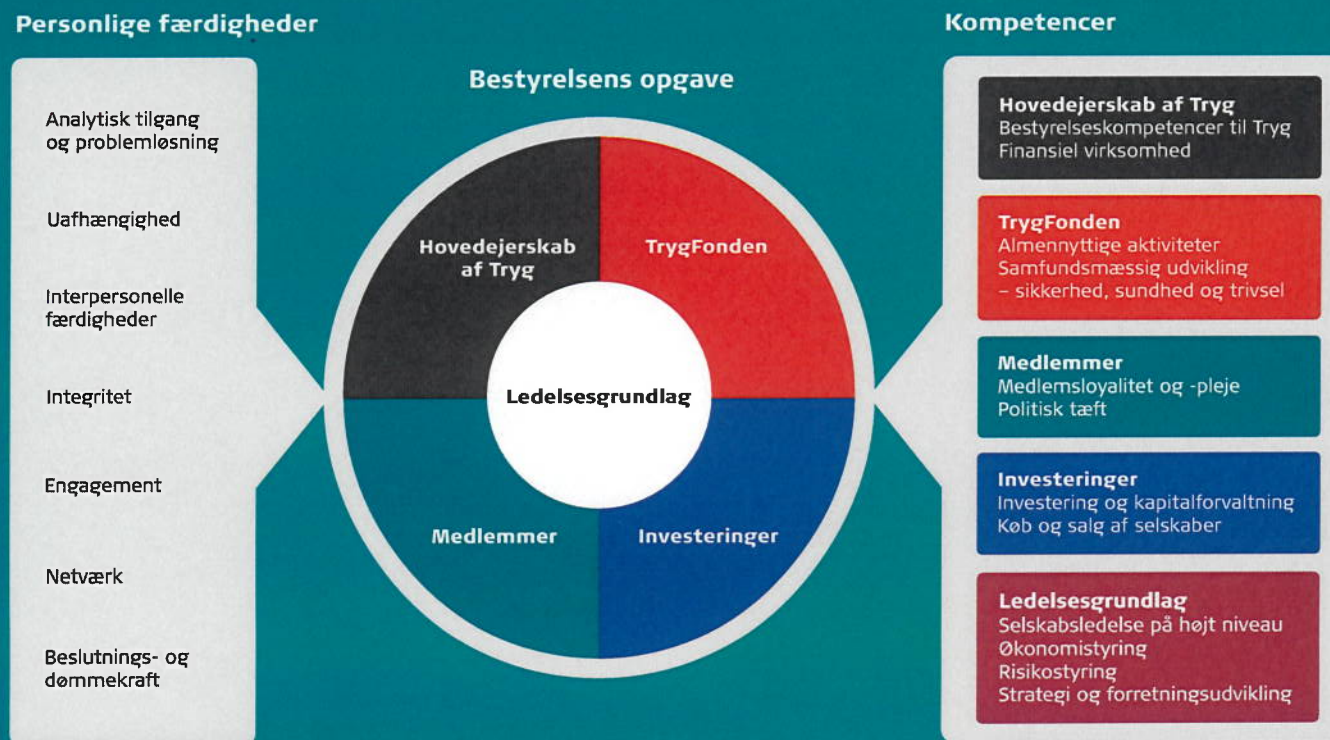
Personlige færdigheder

Analytisk tilgang og problemløsning

Uafhængighed

Interpersonelle færdigheder

Integritet

Engagement

Netværk

Beslutnings- og dømmekraft

Bestyrelsens opgave

Hovedejerskab af Tryg

TrygFonden

Ledelsesgrundlag

Medlemmer

Investeringer

Kompetencer

Hovedejerskab af Tryg
Bestyrelseskompetencer til Tryg
Finansiel virksomhed

TrygFonden
Almennyttige aktiviteter
Samfundsmæssig udvikling
– sikkerhed, sundhed og trivsel

Medlemmer
Medlemsloyalitet og -pleje
Politisk tæft

Investeringer
Investering og kapitalforvaltning
Køb og salg af selskaber

Ledelsesgrundlag
Selskabsledelse på højt niveau
Økonomistyring
Risikostyring
Strategi og forretningsudvikling